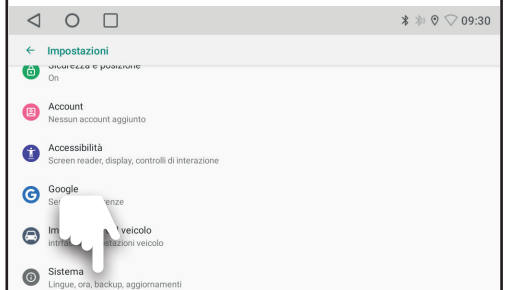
09:30

← Impostazioni

Sicurezza e posizione
On

Account
Nessun account aggiunto

Accessibilità
Screen reader, display, controlli di interazione

Google
Se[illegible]enze

Im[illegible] veicolo
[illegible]stazioni veicolo

Sistema
Lingue, ora, backup, aggiornamenti